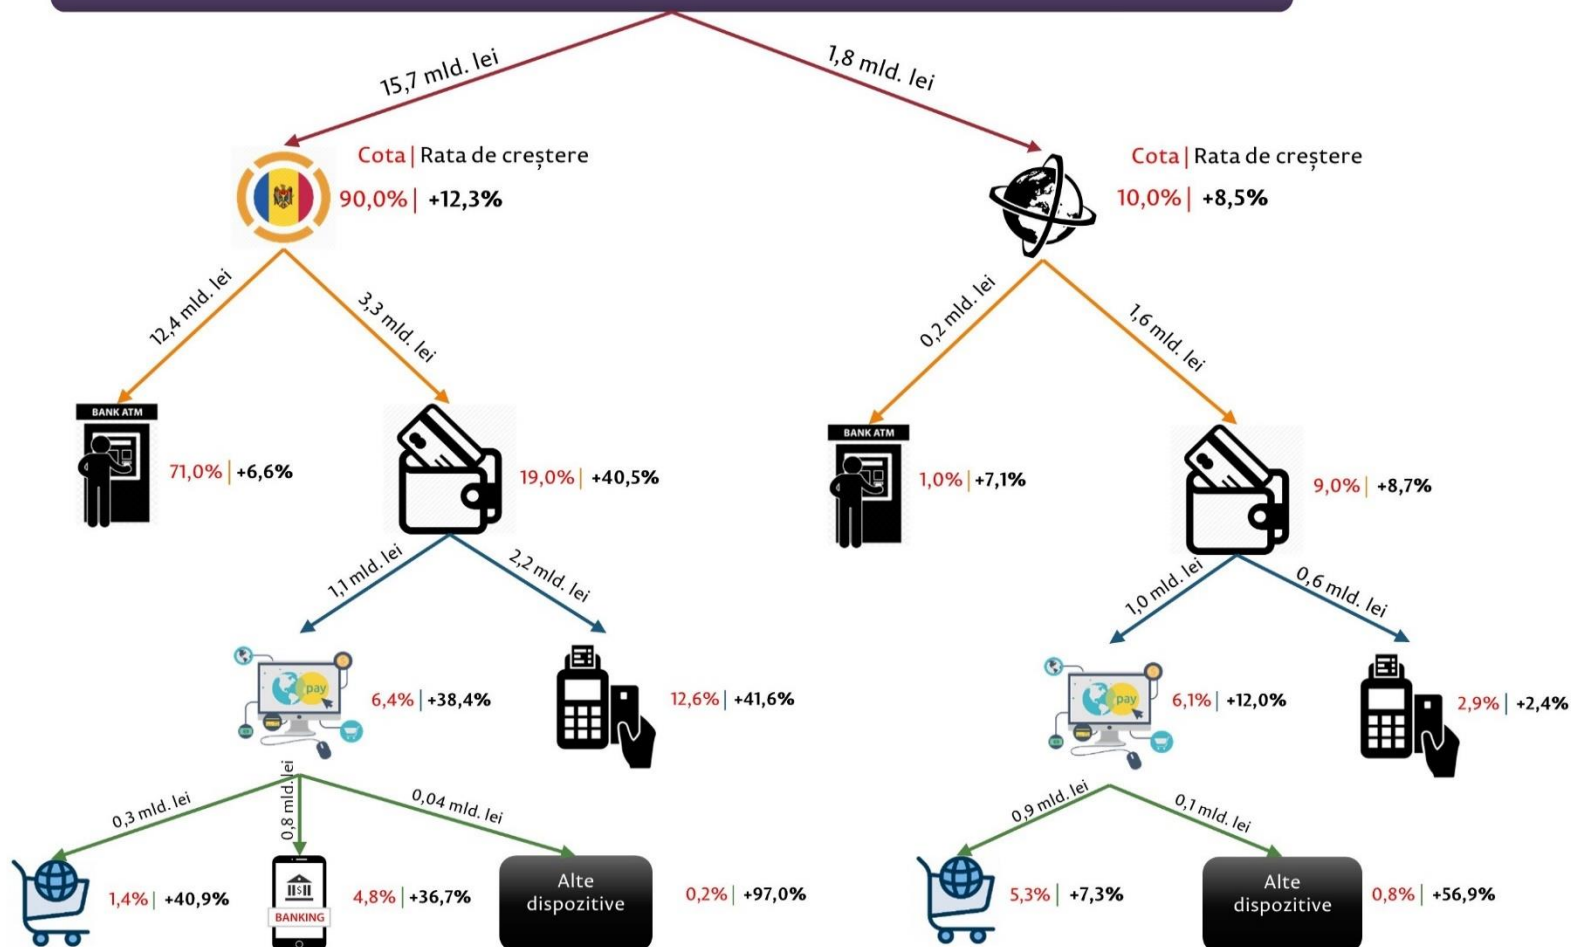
15,7 mld. lei

1,8 mld. lei

Cota | Rata de creștere
90,0% | +12,3%

Cota | Rata de creștere
10,0% | +8,5%

12,4 mld. lei

3,3 mld. lei

0,2 mld. lei

1,6 mld. lei

BANK ATM
71,0% | +6,6%

19,0% | +40,5%

BANK ATM
1,0% | +7,1%

9,0% | +8,7%

1,1 mld. lei

2,2 mld. lei

1,0 mld. lei

0,6 mld. lei

pay
6,4% | +38,4%

12,6% | +41,6%

pay
6,1% | +12,0%

2,9% | +2,4%

0,3 mld. lei

0,8 mld. lei

0,04 mld. lei

0,9 mld. lei

0,1 mld. lei

1,4% | +40,9%

BANKING
4,8% | +36,7%

Alte dispozitive
0,2% | +97,0%

5,3% | +7,3%

Alte dispozitive
0,8% | +56,9%